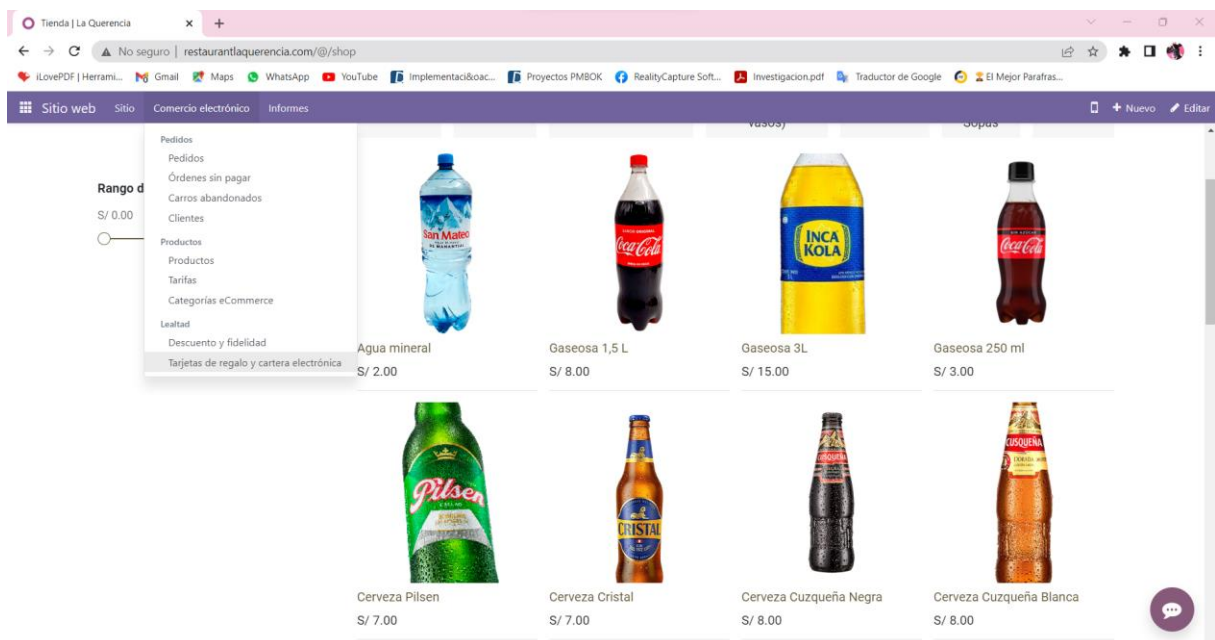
Tienda | La Querencia × +

No seguro | restaurantlaquerencia.com/@/shop

iLovePDF | Herrami... Gmail Maps WhatsApp YouTube Implementaci&oac... Proyectos PMBOK RealityCapture Soft... Investigacion.pdf Traductor de Google El Mejor Parafras...

Sitio web Sitio Comercio electrónico Informes

+ Nuevo Editar

Pedidos
Pedidos
Órdenes sin pagar
Carros abandonados
Clientes
Productos
Productos
Tarifas
Categorías eCommerce
Lealtad
Descuento y fidelidad
Tarjetas de regalo y cartera electrónica

Rango d
S/ 0.00

vasos)
Sopas

San Mateo
Coca-Cola
INCA KOLA
Coca-Cola

Agua mineral
S/ 2.00

Gaseosa 1,5 L
S/ 8.00

Gaseosa 3L
S/ 15.00

Gaseosa 250 ml
S/ 3.00

Pilsen
CRISTAL
CUSQUEÑA
CUSQUEÑA

Cerveza Pilsen
S/ 7.00

Cerveza Cristal
S/ 7.00

Cerveza Cuzqueña Negra
S/ 8.00

Cerveza Cuzqueña Blanca
S/ 8.00